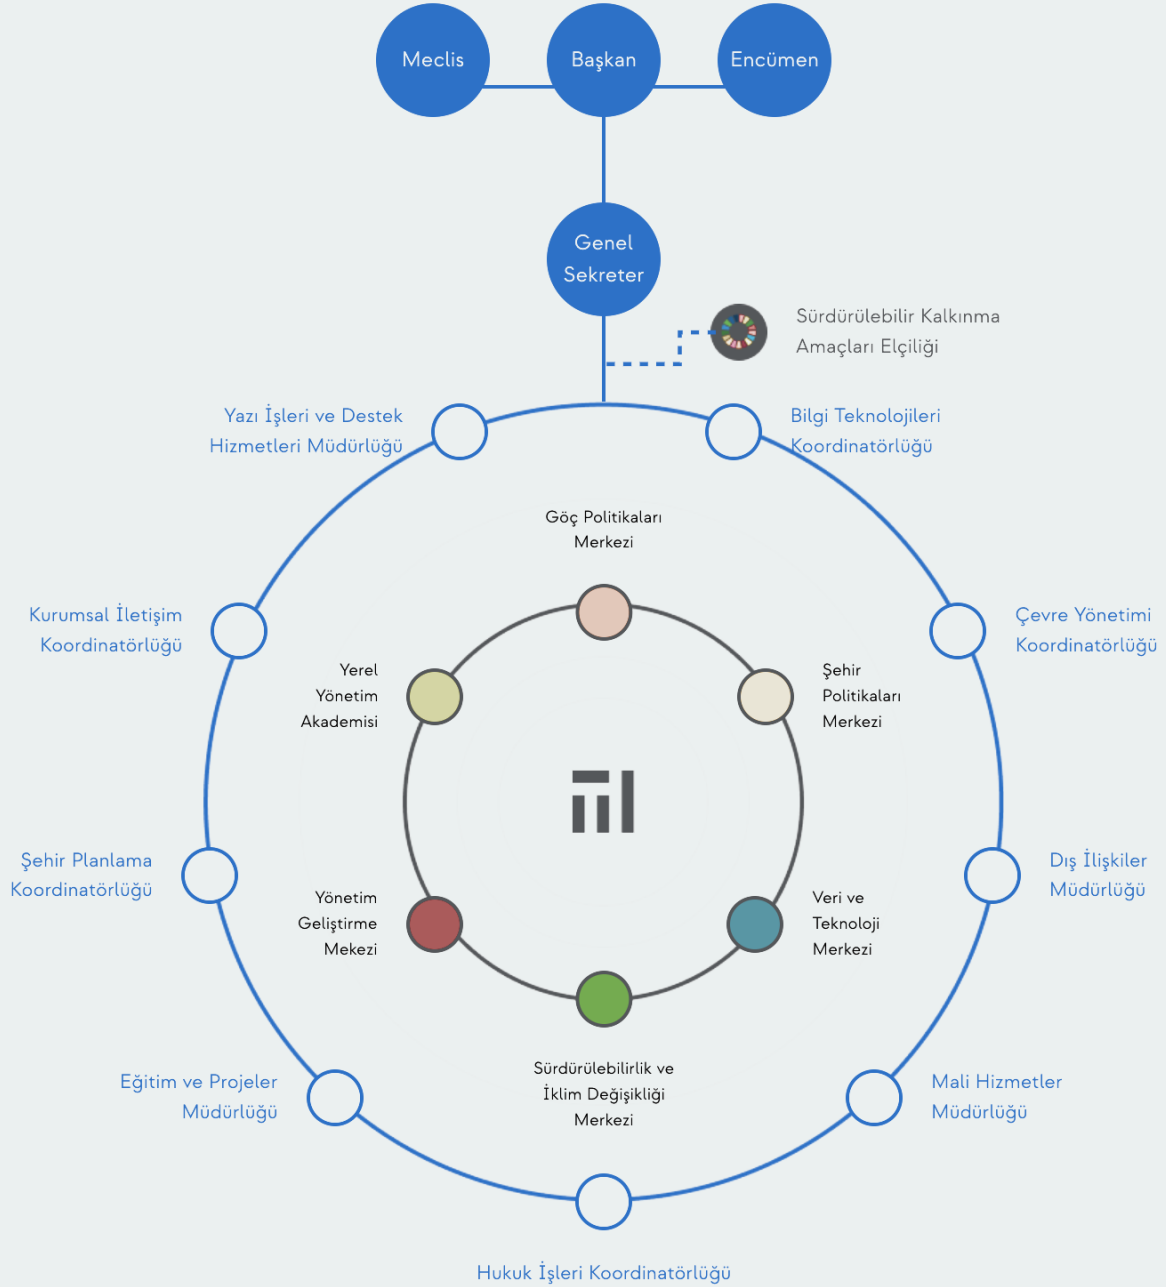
Meclis

Başkan

Encümen

Genel Sekreter

Sürdürülebilir Kalkınma Amaçları Elçiliği

Yazı İşleri ve Destek Hizmetleri Müdürlüğü

Bilgi Teknolojileri Koordinatörlüğü

Göç Politikaları Merkezi

Kurumsal İletişim Koordinatörlüğü

Çevre Yönetimi Koordinatörlüğü

Yerel Yönetim Akademisi

Şehir Politikaları Merkezi

Şehir Planlama Koordinatörlüğü

Dış İlişkiler Müdürlüğü

Yönetim Geliştirme Mekezi

Veri ve Teknoloji Merkezi

Eğitim ve Projeler Müdürlüğü

Mali Hizmetler Müdürlüğü

Sürdürülebilirlik ve İklim Değişikliği Merkezi

Hukuk İşleri Koordinatörlüğü